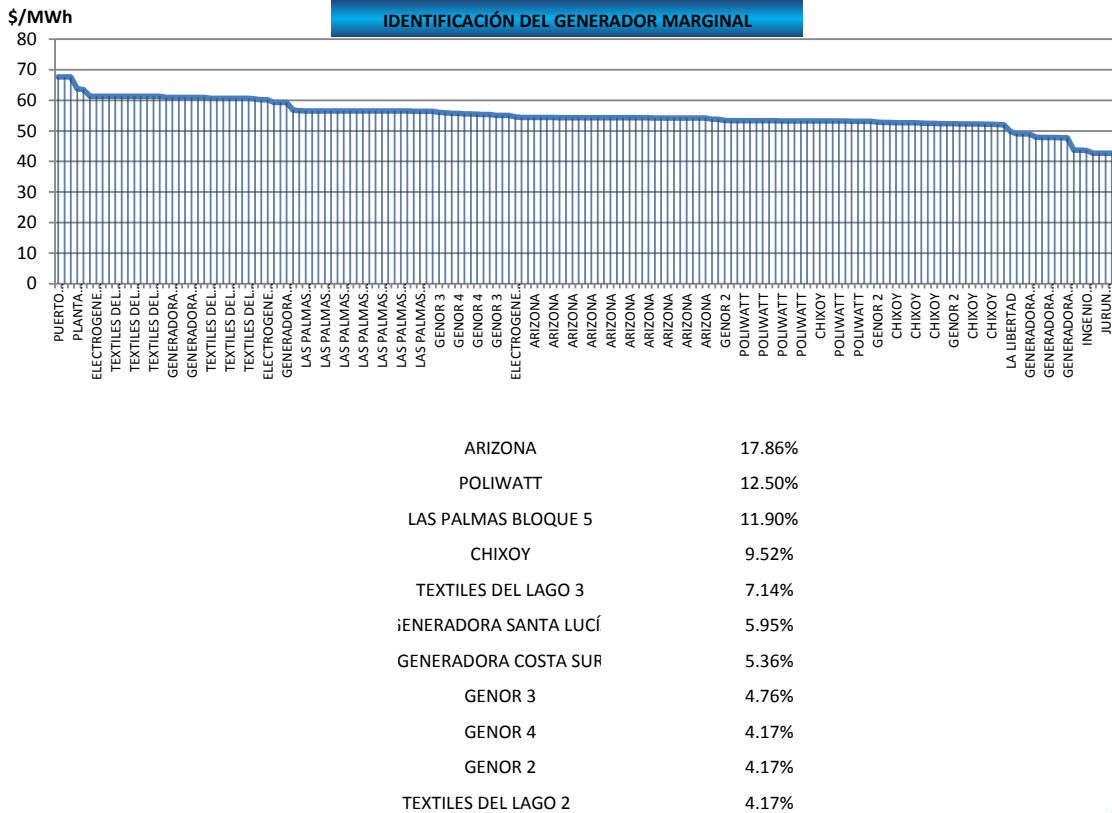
$/MWh

IDENTIFICACIÓN DEL GENERADOR MARGINAL

80
70
60
50
40
30
20
10
0

PUERTO...
PLANTA...
ELECTROGENE...
TEXTILES DEL...
TEXTILES DEL...
TEXTILES DEL...
GENERADORA...
GENERADORA...
TEXTILES DEL...
TEXTILES DEL...
TEXTILES DEL...
ELECTROGENE...
GENERADORA...
LAS PALMAS...
LAS PALMAS...
LAS PALMAS...
LAS PALMAS...
LAS PALMAS...
LAS PALMAS...
LAS PALMAS...
LAS PALMAS...
GENOR 3
GENOR 4
GENOR 4
GENOR 3
ELECTROGENE...
ARIZONA
ARIZONA
ARIZONA
ARIZONA
ARIZONA
ARIZONA
ARIZONA
ARIZONA
ARIZONA
ARIZONA
GENOR 2
POLIWATT
POLIWATT
POLIWATT
POLIWATT
CHIXOY
POLIWATT
POLIWATT
GENOR 2
CHIXOY
CHIXOY
CHIXOY
GENOR 2
CHIXOY
CHIXOY
LA LIBERTAD
GENERADORA...
GENERADORA...
GENERADORA...
INGENIO...
JURUN...

| | |
|---|---|
| ARIZONA | 17.86% |
| POLIWATT | 12.50% |
| LAS PALMAS BLOQUE 5 | 11.90% |
| CHIXOY | 9.52% |
| TEXTILES DEL LAGO 3 | 7.14% |
| ;ENERADORA SANTA LUCÍ | 5.95% |
| GENERADORA COSTA SUR | 5.36% |
| GENOR 3 | 4.76% |
| GENOR 4 | 4.17% |
| GENOR 2 | 4.17% |
| TEXTILES DEL LAGO 2 | 4.17% |